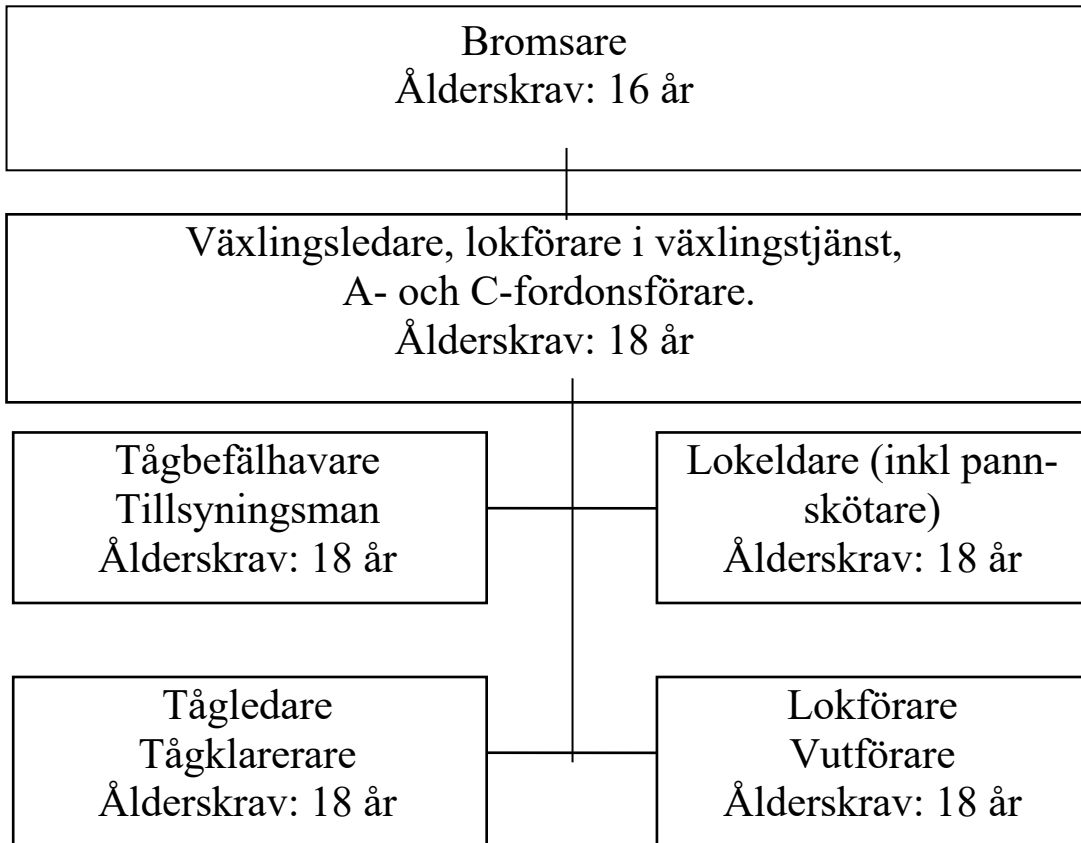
Bromsare
Ålderskrav: 16 år

Växlingsledare, lokförare i växlingstjänst, A- och C-fordonsförare.
Ålderskrav: 18 år

Tågbefälhavare
Tillsyningsman
Ålderskrav: 18 år

Lokeldare (inkl pannskötare)
Ålderskrav: 18 år

Tågledare
Tågklarerare
Ålderskrav: 18 år

Lokförare
Vutförare
Ålderskrav: 18 år